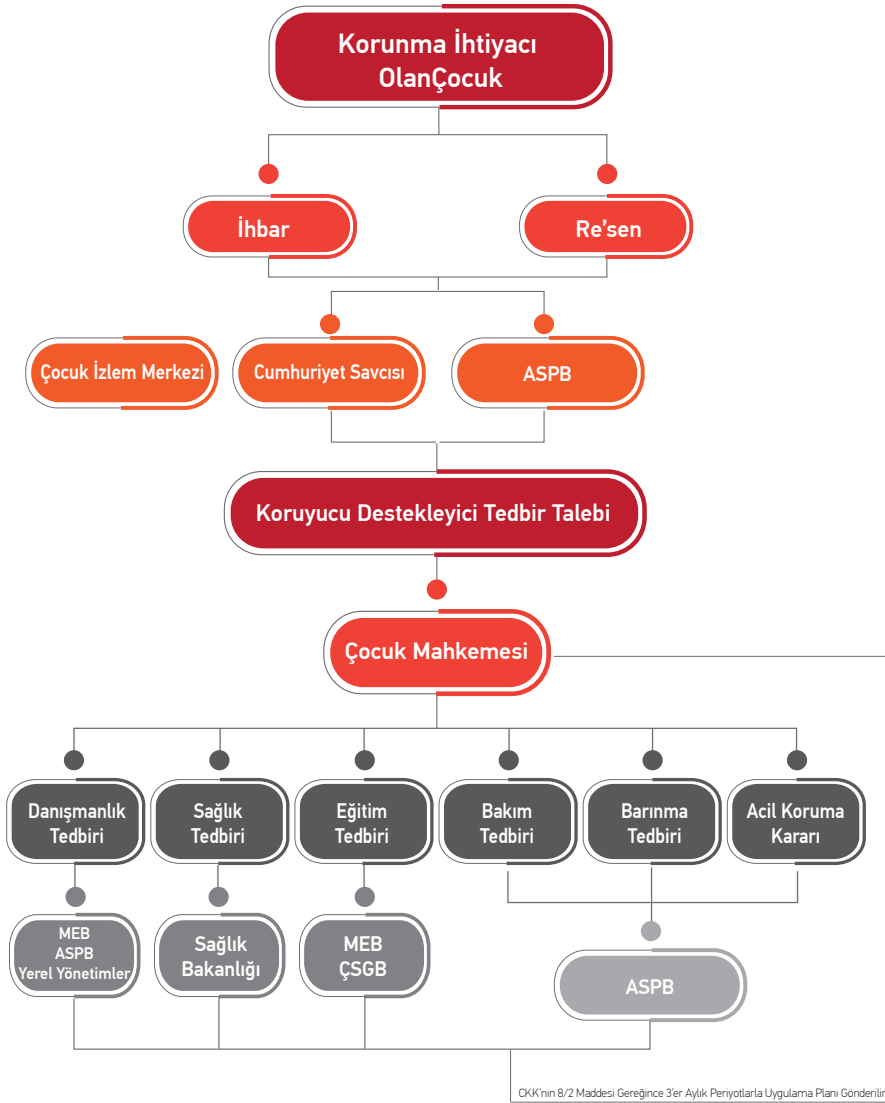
Korunma İhtiyacı OlanÇocuk

İhbar

Re'sen

Çocuk İzlem Merkezi

Cumhuriyet Savcısı

ASPB

Koruyucu Destekleyici Tedbir Talebi

Çocuk Mahkemesi

Danışmanlık Tedbiri

Sağlık Tedbiri

Eğitim Tedbiri

Bakım Tedbiri

Barınma Tedbiri

Acil Koruma Kararı

MEB ASPB Yerel Yönetimler

Sağlık Bakanlığı

MEB ÇSGB

ASPB

CKK'nın 8/2 Maddesi Gereğince 3'er Aylık Periyotlarla Uygulama Planı Gönderilir